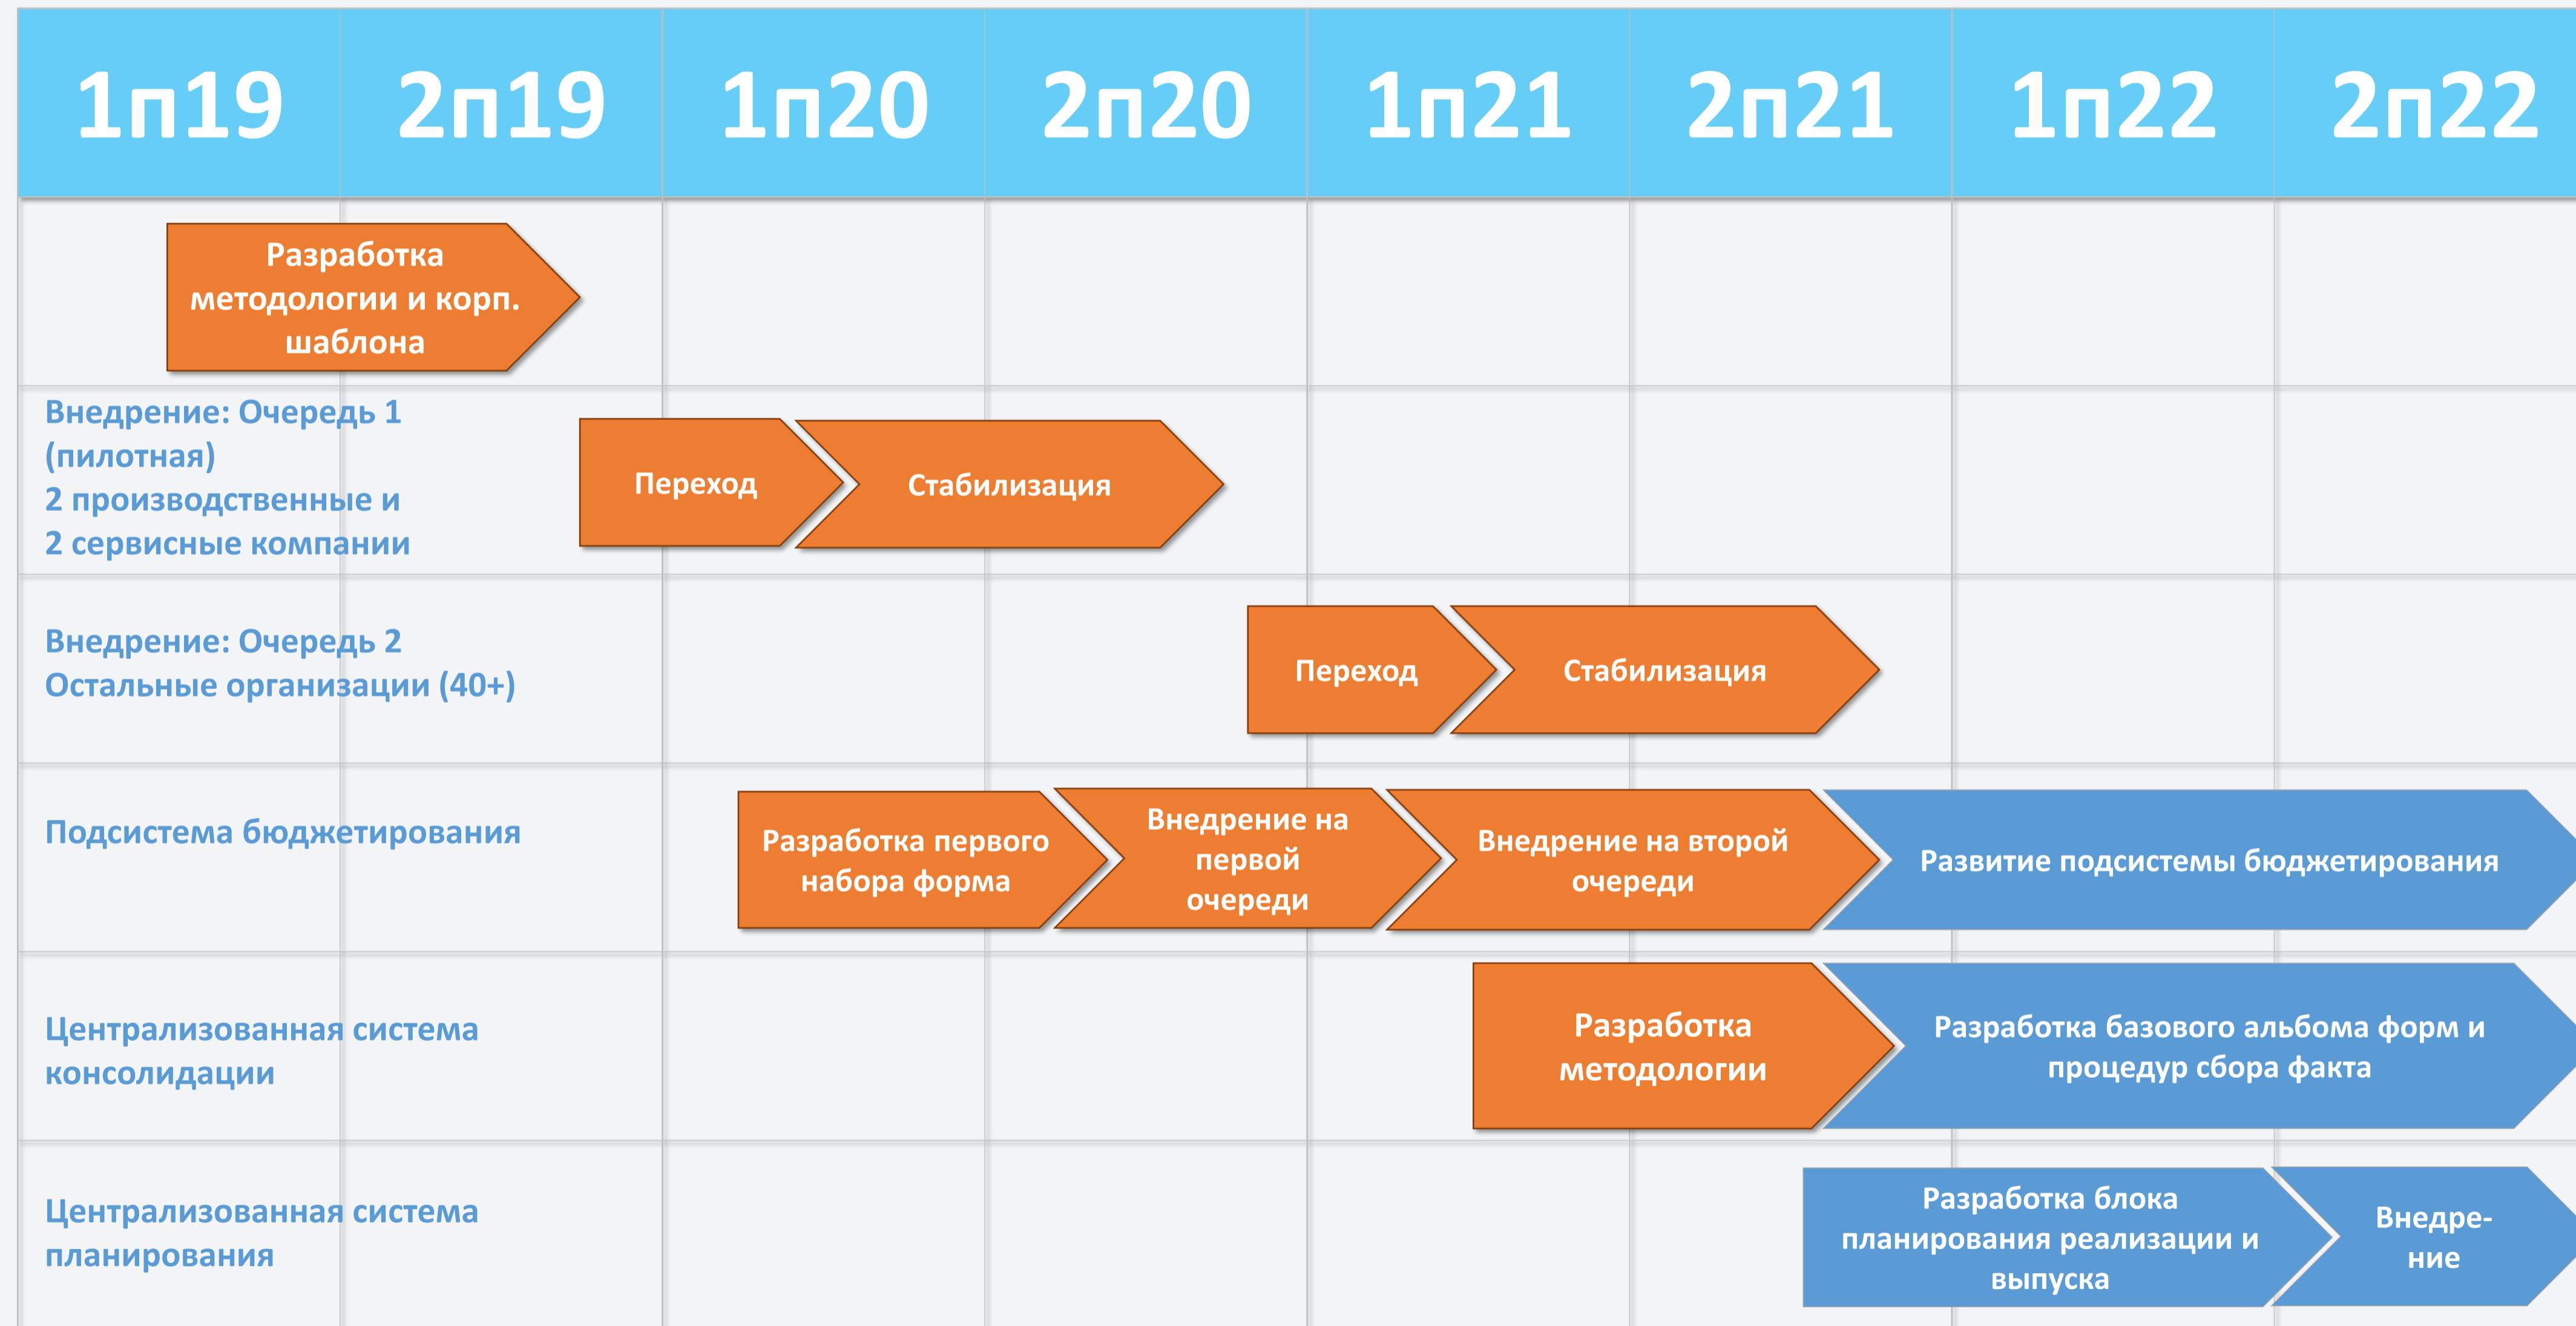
| 1п19 | 2п19 | 1п20 | 2п20 | 1п21 | 2п21 | 1п22 | 2п22 |
|---|---|---|---|---|---|---|---|

Разработка методологии и корп. шаблона

Внедрение: Очередь 1 (пилотная)
2 производственные и
2 сервисные компании

Переход

Стабилизация

Внедрение: Очередь 2
Остальные организации (40+)

Переход

Стабилизация

Подсистема бюджетирования

Разработка первого набора форма

Внедрение на первой очереди

Внедрение на второй очереди

Развитие подсистемы бюджетирования

Централизованная система консолидации

Разработка методологии

Разработка базового альбома форм и процедур сбора факта

Централизованная система планирования

Разработка блока планирования реализации и выпуска

Внедрение